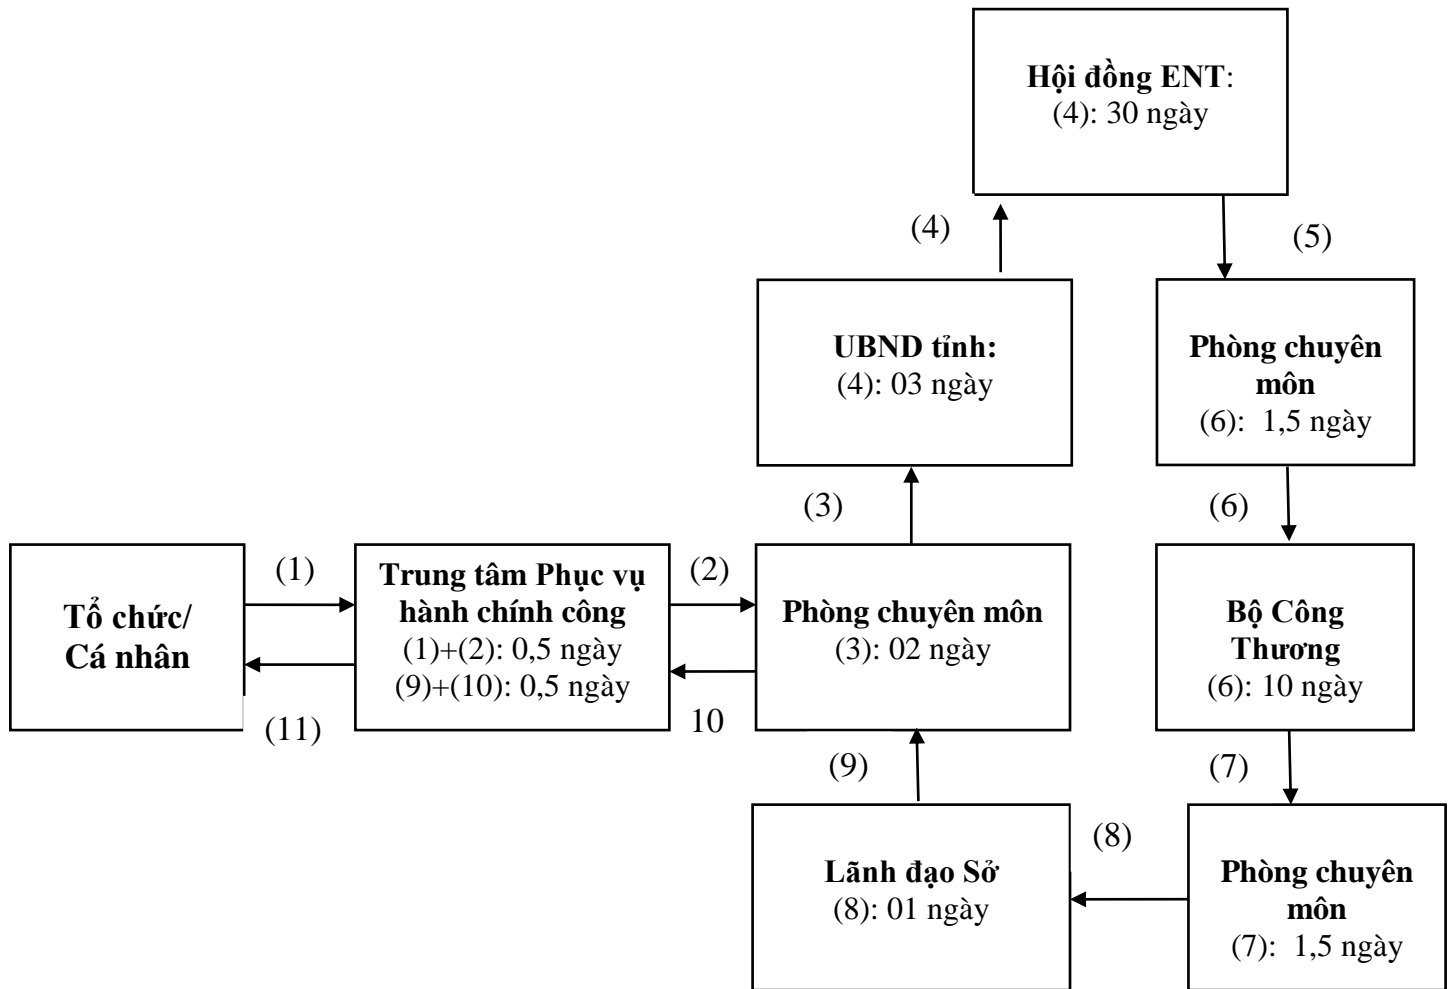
Hội đồng ENT:
(4): 30 ngày

(4)

(5)

UBND tỉnh:
(4): 03 ngày

Phòng chuyên môn
(6): 1,5 ngày

(3)

(6)

Tổ chức/
Cá nhân

(1)

Trung tâm Phục vụ hành chính công
(1)+(2): 0,5 ngày
(9)+(10): 0,5 ngày

(2)

Phòng chuyên môn
(3): 02 ngày

Bộ Công Thương
(6): 10 ngày

(11)

10

(9)

(7)

(8)

Lãnh đạo Sở
(8): 01 ngày

Phòng chuyên môn
(7): 1,5 ngày